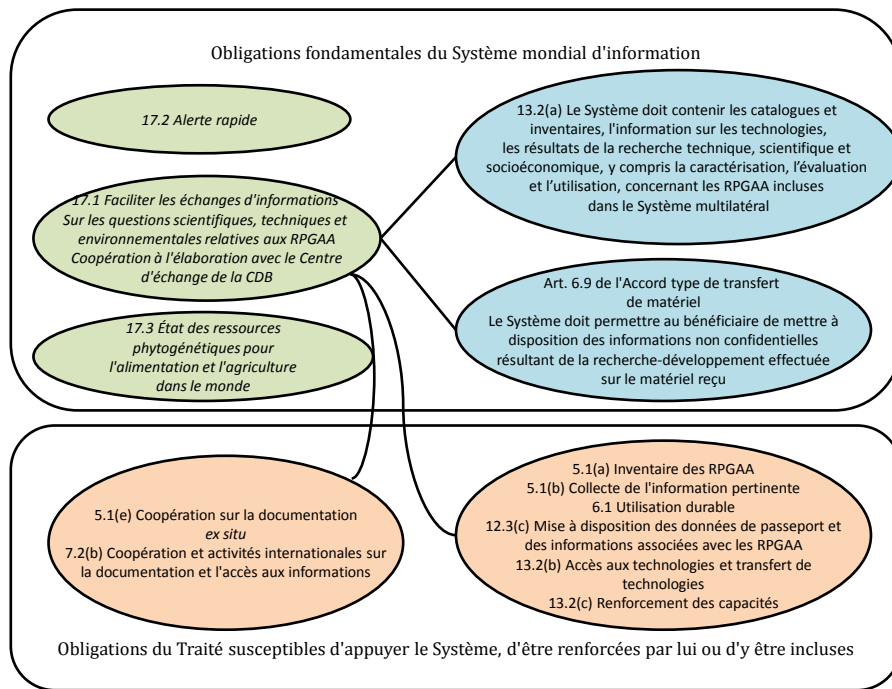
Obligations fondamentales du Système mondial d'information

17.2 Alerte rapide

17.1 Faciliter les échanges d'informations Sur les questions scientifiques, techniques et environnementales relatives aux RPGAA Coopération à l'élaboration avec le Centre d'échange de la CDB

17.3 État des ressources phytogénétiques pour l'alimentation et l'agriculture dans le monde

13.2(a) Le Système doit contenir les catalogues et inventaires, l'information sur les technologies, les résultats de la recherche technique, scientifique et socioéconomique, y compris la caractérisation, l'évaluation et l'utilisation, concernant les RPGAA incluses dans le Système multilatéral

Art. 6.9 de l'Accord type de transfert de matériel
Le Système doit permettre au bénéficiaire de mettre à disposition des informations non confidentielles résultant de la recherche-développement effectuée sur le matériel reçu

5.1(e) Coopération sur la documentation ex situ
7.2(b) Coopération et activités internationales sur la documentation et l'accès aux informations

5.1(a) Inventaire des RPGAA
5.1(b) Collecte de l'information pertinente
6.1 Utilisation durable
12.3(c) Mise à disposition des données de passeport et des informations associées avec les RPGAA
13.2(b) Accès aux technologies et transfert de technologies
13.2(c) Renforcement des capacités

Obligations du Traité susceptibles d'appuyer le Système, d'être renforcées par lui ou d'y être incluses